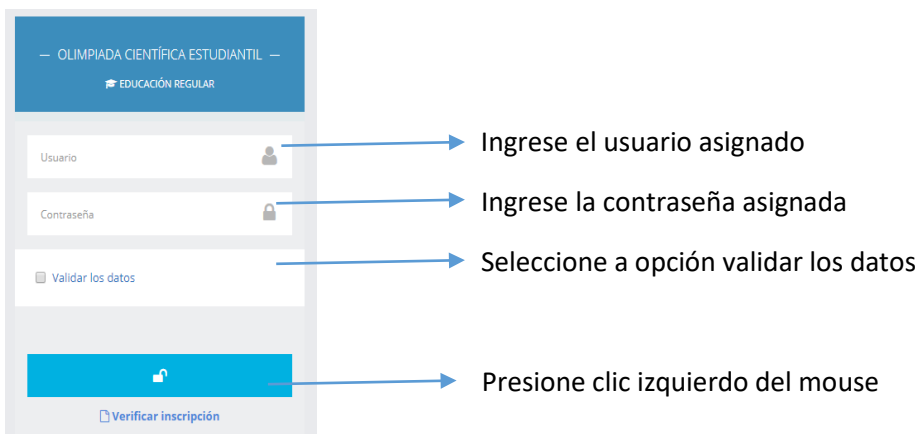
— OLIMPIADA CIENTÍFICA ESTUDIANTIL —

EDUCACIÓN REGULAR

Usuario

Ingrese el usuario asignado

Contraseña

Ingrese la contraseña asignada

Validar los datos

Seleccione a opción validar los datos

Presione clic izquierdo del mouse

Verificar inscripción